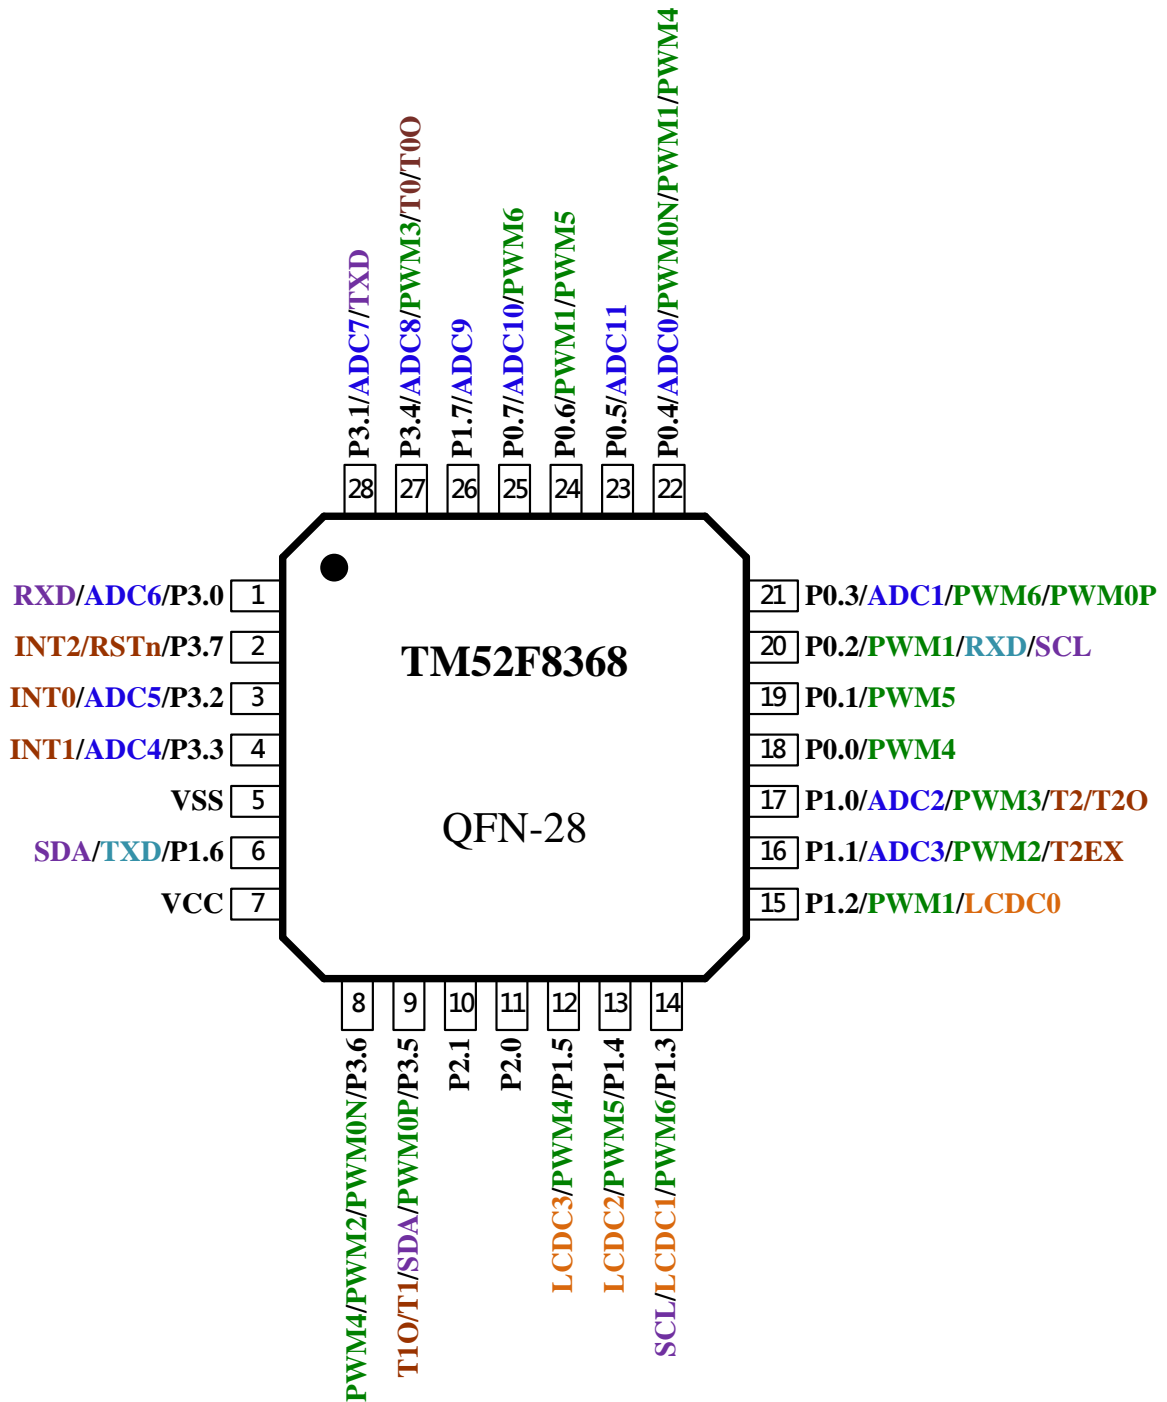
P3.1/ADC7/TXD
P3.4/ADC8/PWM3/T0/T0O
P1.7/ADC9
P0.7/ADC10/PWM6
P0.6/PWM1/PWM5
P0.5/ADC11
P0.4/ADC0/PWM0N/PWM1/PWM4

28 27 26 25 24 23 22

RXD/ADC6/P3.0 1
INT2/RSTn/P3.7 2
INT0/ADC5/P3.2 3
INT1/ADC4/P3.3 4
VSS 5
SDA/TXD/P1.6 6
VCC 7

TM52F8368

QFN-28

21 P0.3/ADC1/PWM6/PWM0P
20 P0.2/PWM1/RXD/SCL
19 P0.1/PWM5
18 P0.0/PWM4
17 P1.0/ADC2/PWM3/T2/T2O
16 P1.1/ADC3/PWM2/T2EX
15 P1.2/PWM1/LCDC0

8 9 10 11 12 13 14

PWM4/PWM2/PWM0N/P3.6
T1O/T1/SDA/PWM0P/P3.5
P2.1
P2.0
LCDC3/PWM4/P1.5
LCDC2/PWM5/P1.4
SCL/LCDC1/PWM6/P1.3